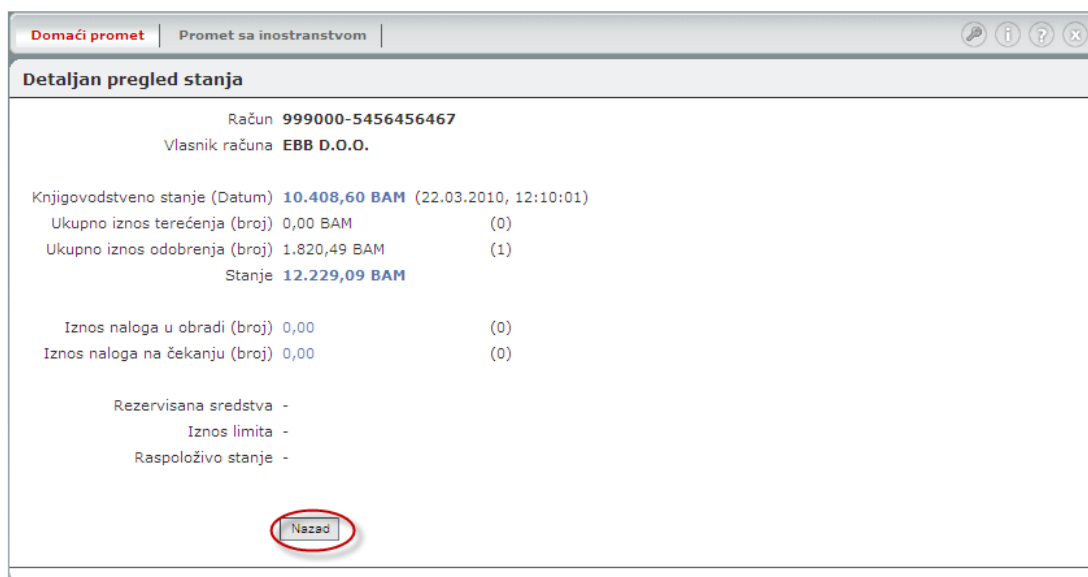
Domaći promet | Promet sa inostranstvom

Detaljan pregled stanja

| | | |
|---|---|---|
| Račun | 999000-5456456467 | |
| Vlasnik računa | EBB D.O.O. | |
| Knjigovodstveno stanje (Datum) | 10.408,60 BAM (22.03.2010, 12:10:01) | |
| Ukupno iznos terećenja (broj) | 0,00 BAM | (0) |
| Ukupno iznos odobrenja (broj) | 1.820,49 BAM | (1) |
| Stanje | 12.229,09 BAM | |
| Iznos naloga u obradi (broj) | 0,00 | (0) |
| Iznos naloga na čekanju (broj) | 0,00 | (0) |
| Rezervisana sredstva | - | |
| Iznos limita | - | |
| Raspoloživo stanje | - | |

Nazad